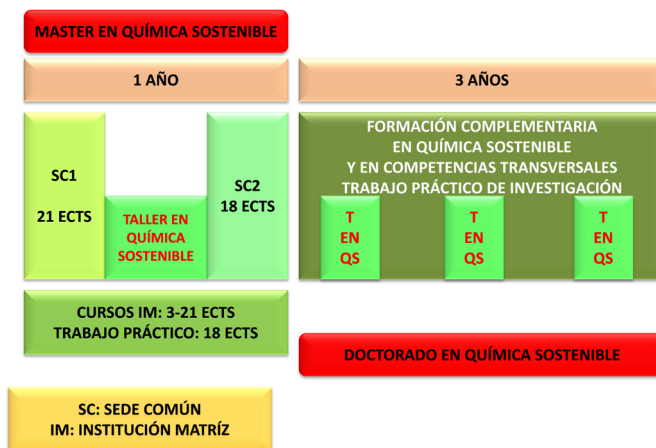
MASTER EN QUÍMICA SOSTENIBLE

1 AÑO

3 AÑOS

SC1

21 ECTS

TALLER EN QUÍMICA SOSTENIBLE

SC2
18 ECTS

FORMACIÓN COMPLEMENTARIA EN QUÍMICA SOSTENIBLE Y EN COMPETENCIAS TRANSVERSALES TRABAJO PRÁCTICO DE INVESTIGACIÓN

T EN QS

T EN QS

T EN QS

CURSOS IM: 3-21 ECTS
TRABAJO PRÁCTICO: 18 ECTS

DOCTORADO EN QUÍMICA SOSTENIBLE

SC: SEDE COMÚN
IM: INSTITUCIÓN MATRÍZ